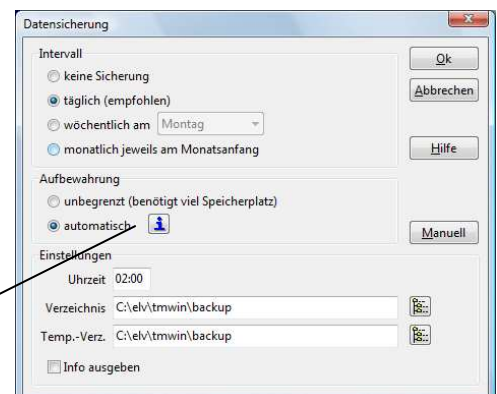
Datensicherung

Intervall

keine Sicherung

täglich (empfohlen)

wöchentlich am Montag

monatlich jeweils am Monatsanfang

Ok

Abbrechen

Hilfe

Aufbewahrung

unbegrenzt (benötigt viel Speicherplatz)

automatisch

i

Manuell

Einstellungen

Uhrzeit 02:00

Verzeichnis C:\elv\tmwin\backup

Temp.-Verz. C:\elv\tmwin\backup

Info ausgeben